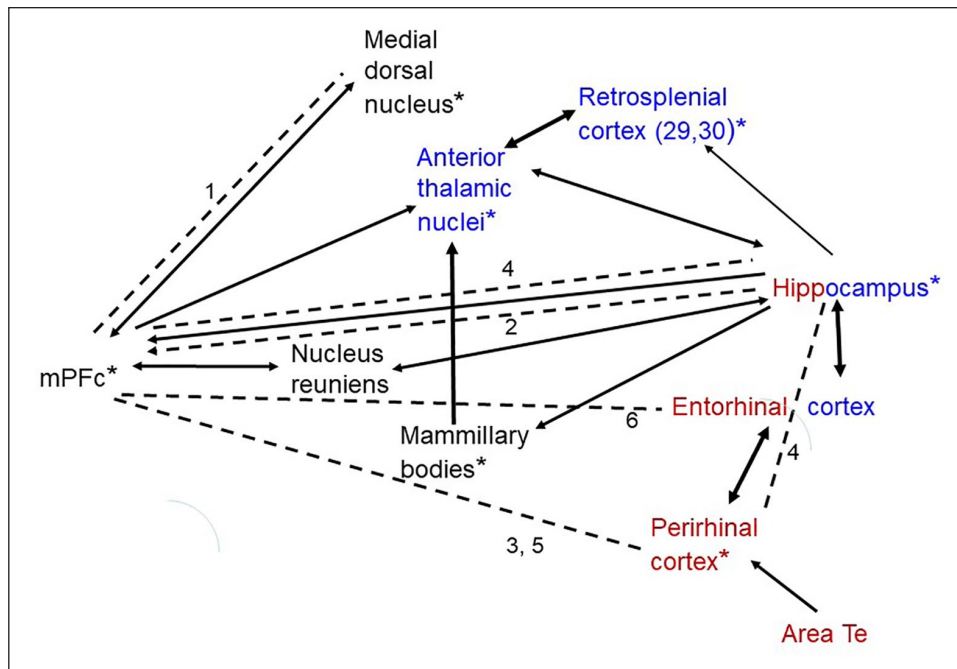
Medial dorsal nucleus*

Retrosplenial cortex (29,30)*

Anterior thalamic nuclei*

1

4

Hippocampus*

2

mPFc*

Nucleus reuniens

Entorhinal cortex

6

Mammillary bodies*

4

Perirhinal cortex*

3, 5

Area Te